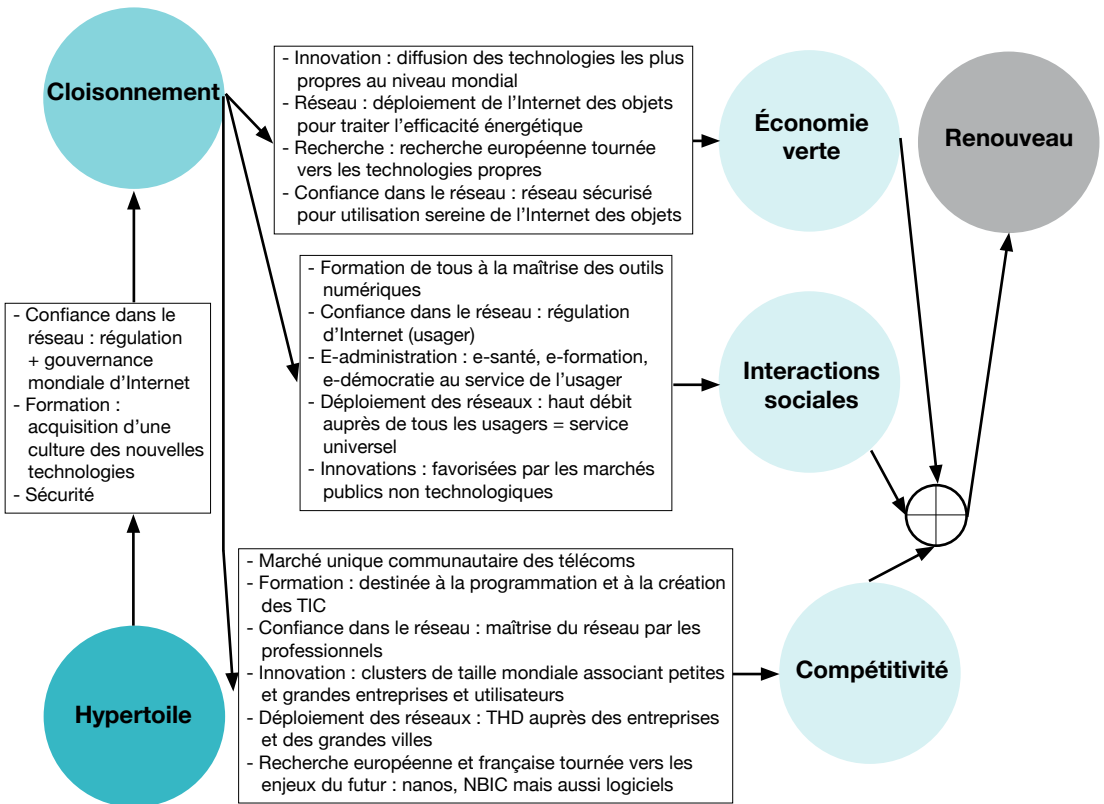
Cloisonnement

- Innovation : diffusion des technologies les plus propres au niveau mondial
- Réseau : déploiement de l'Internet des objets pour traiter l'efficacité énergétique
- Recherche : recherche européenne tournée vers les technologies propres
- Confiance dans le réseau : réseau sécurisé pour utilisation sereine de l'Internet des objets

Économie verte

Renouveau

- Formation de tous à la maîtrise des outils numériques
- Confiance dans le réseau : régulation d'Internet (usager)
- E-administration : e-santé, e-formation, e-démocratie au service de l'usager
- Déploiement des réseaux : haut débit auprès de tous les usagers = service universel
- Innovations : favorisées par les marchés publics non technologiques

Interactions sociales

- Confiance dans le réseau : régulation + gouvernance mondiale d'Internet
- Formation : acquisition d'une culture des nouvelles technologies
- Sécurité

- Marché unique communautaire des télécoms
- Formation : destinée à la programmation et à la création des TIC
- Confiance dans le réseau : maîtrise du réseau par les professionnels
- Innovation : clusters de taille mondiale associant petites et grandes entreprises et utilisateurs
- Déploiement des réseaux : THD auprès des entreprises et des grandes villes
- Recherche européenne et française tournée vers les enjeux du futur : nanos, NBIC mais aussi logiciels

Compétitivité

Hypertoile